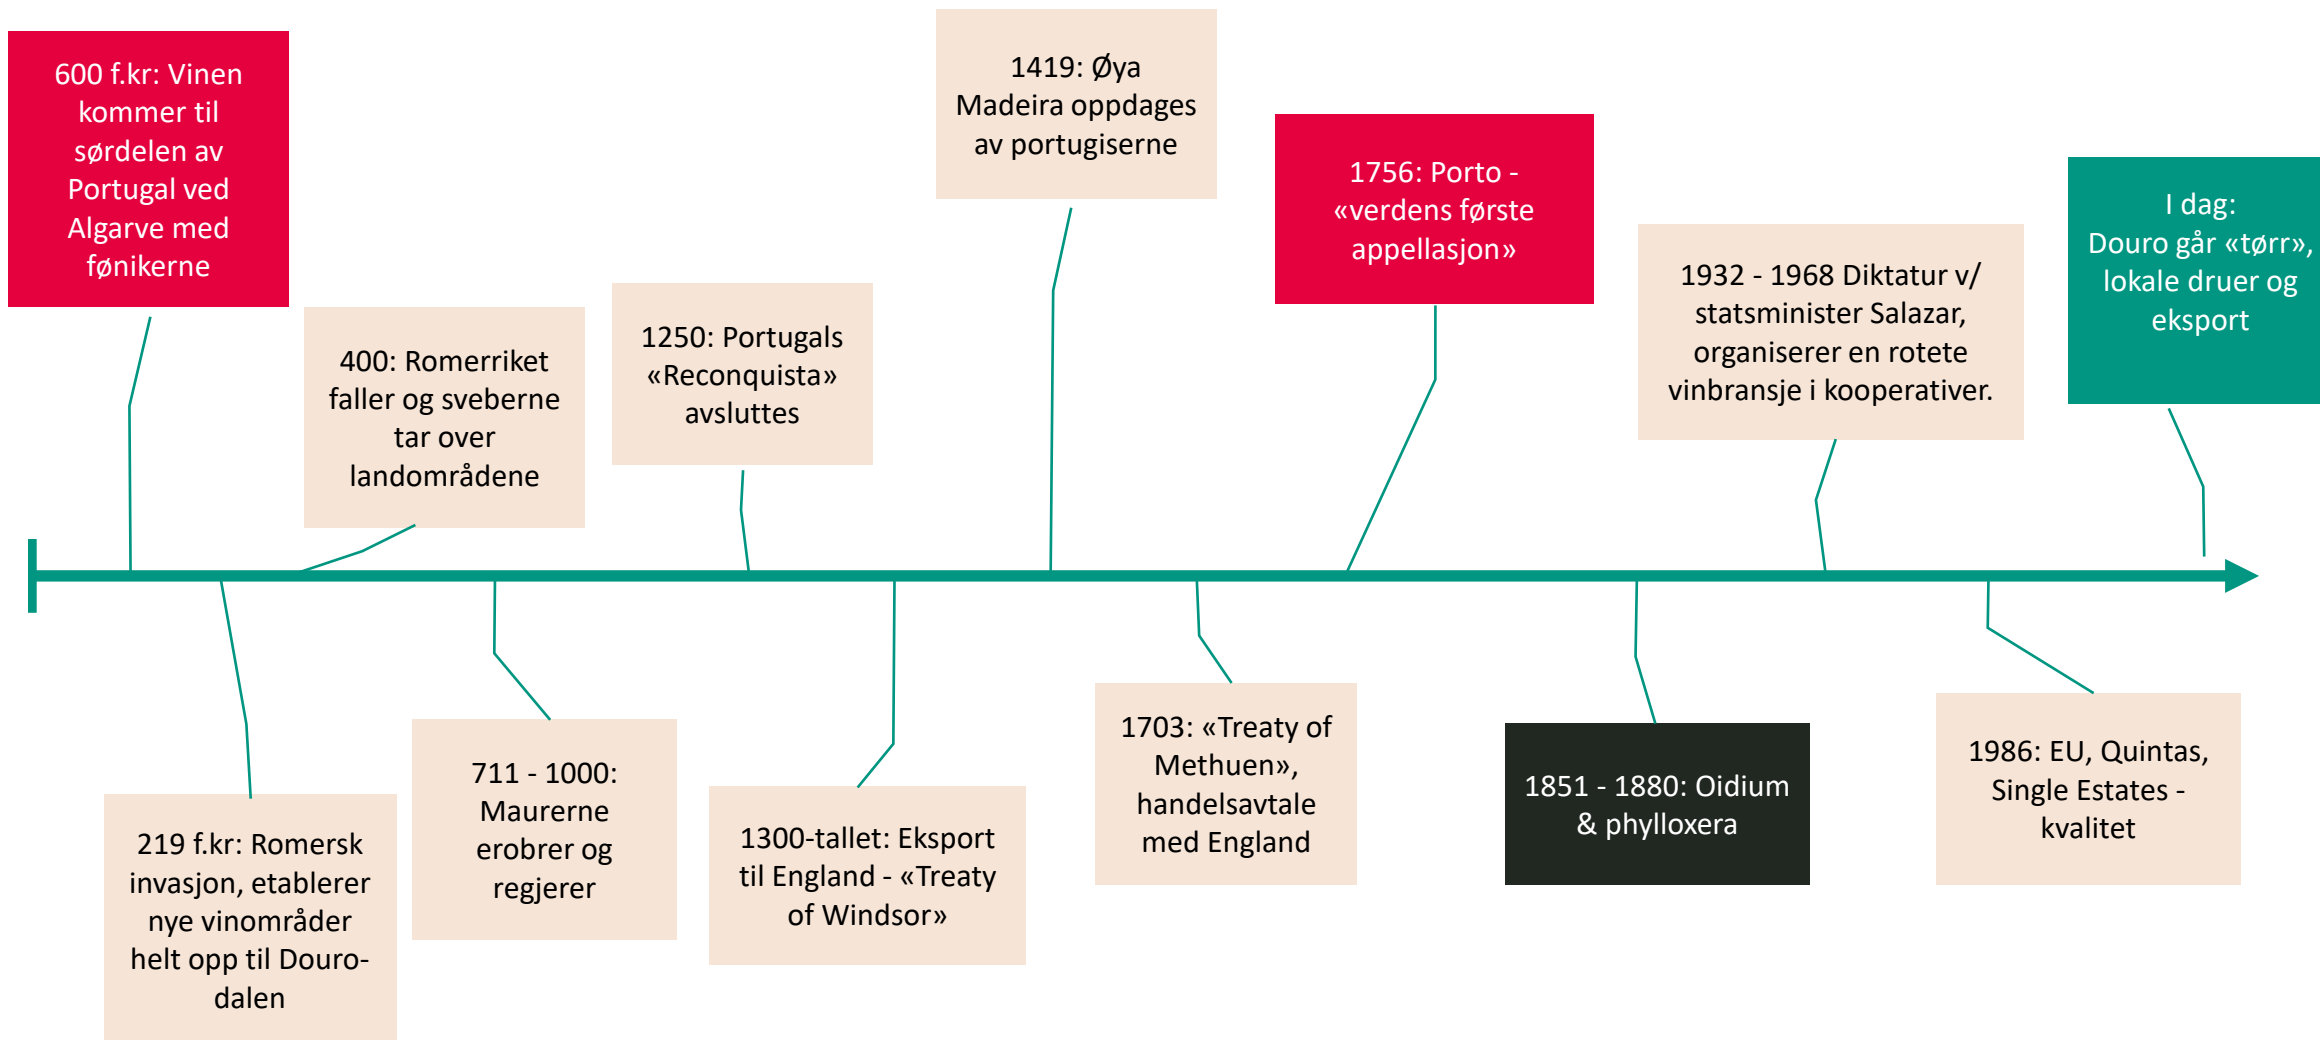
600 f.kr: Vinen kommer til sørdelen av Portugal ved Algarve med fønikerne

219 f.kr: Romersk invasjon, etablerer nye vinområder helt opp til Douro-dalen

400: Romerriket faller og sveberne tar over landområdene

711 - 1000: Maurerne erobrer og regjerer

1250: Portugals «Reconquista» avsluttes

1300-tallet: Eksport til England - «Treaty of Windsor»

1419: Øya Madeira oppdages av portugiserne

1703: «Treaty of Methuen», handelsavtale med England

1756: Porto - «verdens første appellasjon»

1851 - 1880: Oidium & phylloxera

1932 - 1968 Diktatur v/ statsminister Salazar, organiserer en rotete vinbransje i kooperativer.

1986: EU, Quintas, Single Estates - kvalitet

I dag: Douro går «tørr», lokale druer og eksport